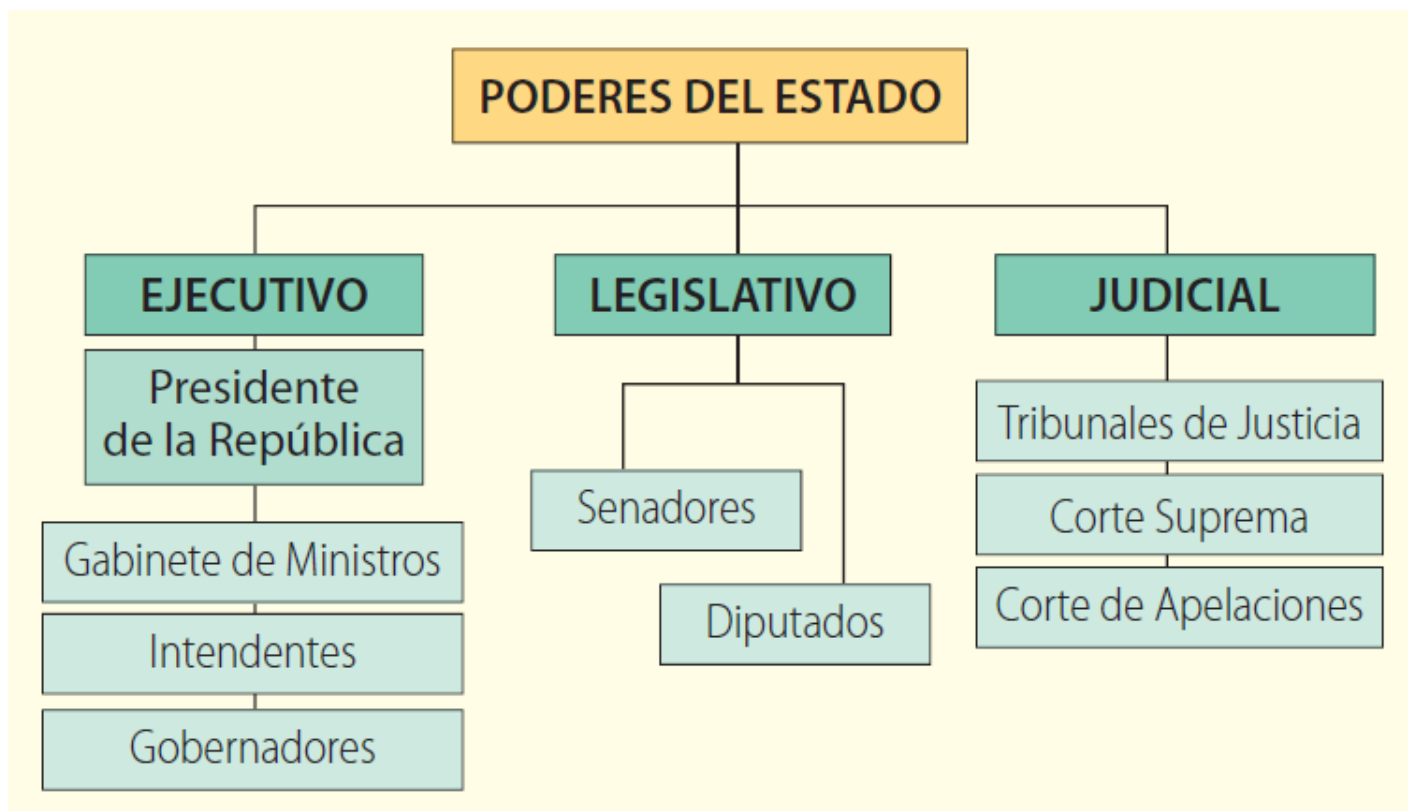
PODERES DEL ESTADO

EJECUTIVO

Presidente de la República

Gabinete de Ministros

Intendentes

Gobernadores

LEGISLATIVO

Senadores

Diputados

JUDICIAL

Tribunales de Justicia

Corte Suprema

Corte de Apelaciones